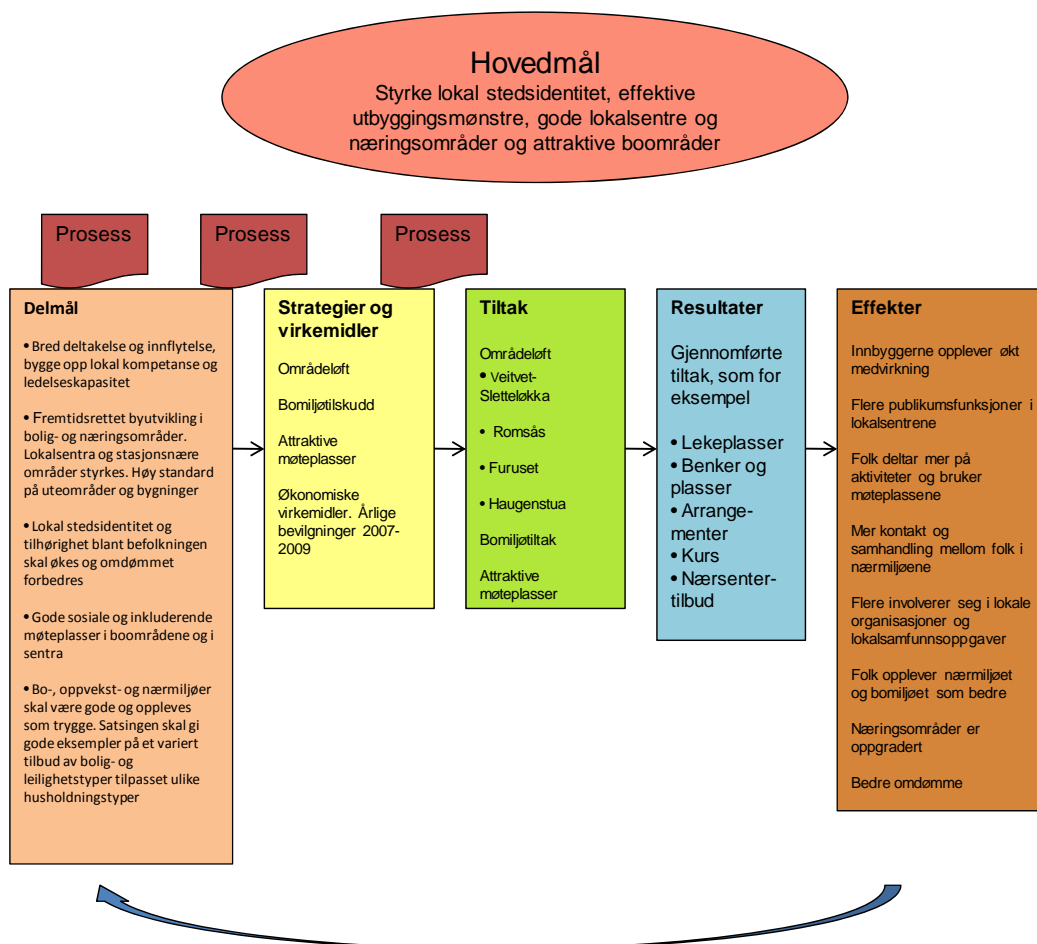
Hovedmål
Styrke lokal stedsidentitet, effektive utbyggingsmønstre, gode lokalsentre og næringsområder og attraktive boområder

Prosess

Prosess

Prosess

Delmål

• Bred deltakelse og innflytelse, bygge opp lokal kompetanse og ledelseskapasitet

• Fremtidsrettet byutvikling i bolig- og næringsområder. Lokalsentra og stasjonsnære områder styrkes. Høy standard på uteområder og bygninger

• Lokal stedsidentitet og tilhørighet blant befolkningen skal økes og omdømmet forbedres

• Gode sosiale og inkluderende møteplasser i boområdene og i sentra

• Bo-, oppvekst- og nærmiljøer skal være gode og oppleves som trygge. Satsingen skal gi gode eksempler på et variert tilbud av bolig- og leilighetstyper tilpasset ulike husholdningstyper

Strategier og virkemidler

Områdeløft

Bomiljøtilskudd

Attraktive møteplasser

Økonomiske virkemidler. Årlige bevilgninger 2007-2009

Tiltak

Områdeløft
• Veitvet-Sletteløkka
• Romsås
• Furuset
• Haugenstua

Bomiljøtiltak

Attraktive møteplasser

Resultater

Gjennomførte tiltak, som for eksempel

• Lekeplasser
• Benker og plasser
• Arrangementer
• Kurs
• Nærsenter-tilbud

Effekter

Innbyggerne opplever økt medvirkning

Flere publikumsfunksjoner i lokalsentrene

Folk deltar mer på aktiviteter og bruker møteplassene

Mer kontakt og samhandling mellom folk i nærmiljøene

Flere involverer seg i lokale organisasjoner og lokalsamfunnsoppgaver

Folk opplever nærmiljøet og bomiljøet som bedre

Næringsområder er oppgradert

Bedre omdømme